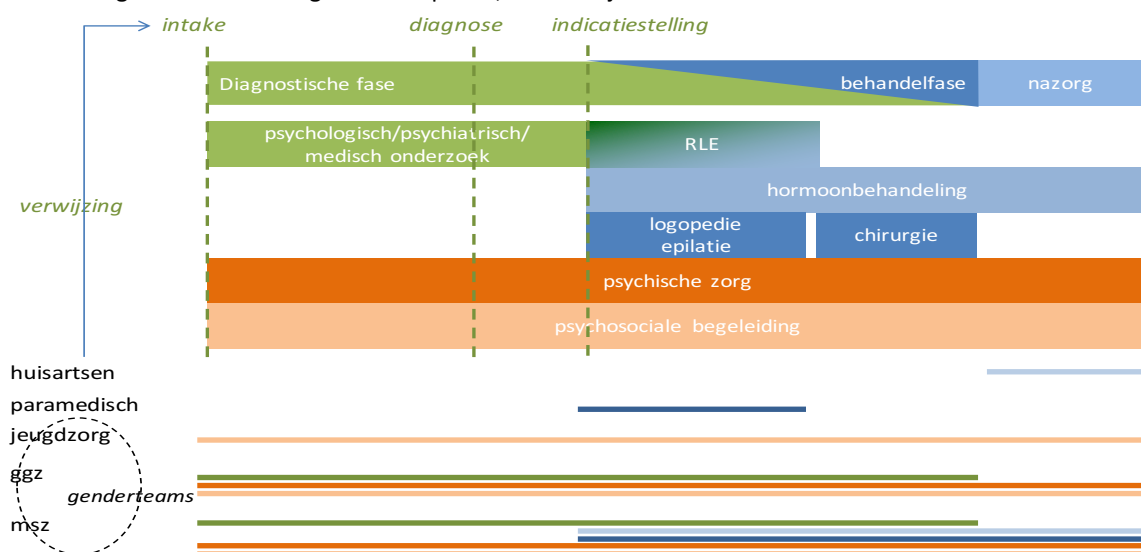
intake

diagnose

indicatiestelling

Diagnostische fase

behandelfase

nazorg

psychologisch/psychiatrisch/ medisch onderzoek

RLE

verwijzing

hormoonbehandeling

logopedie epilatie

chirurgie

psychische zorg

psychosociale begeleiding

huisartsen

paramedisch

jeugdzorg

ggz

genderteams

msz